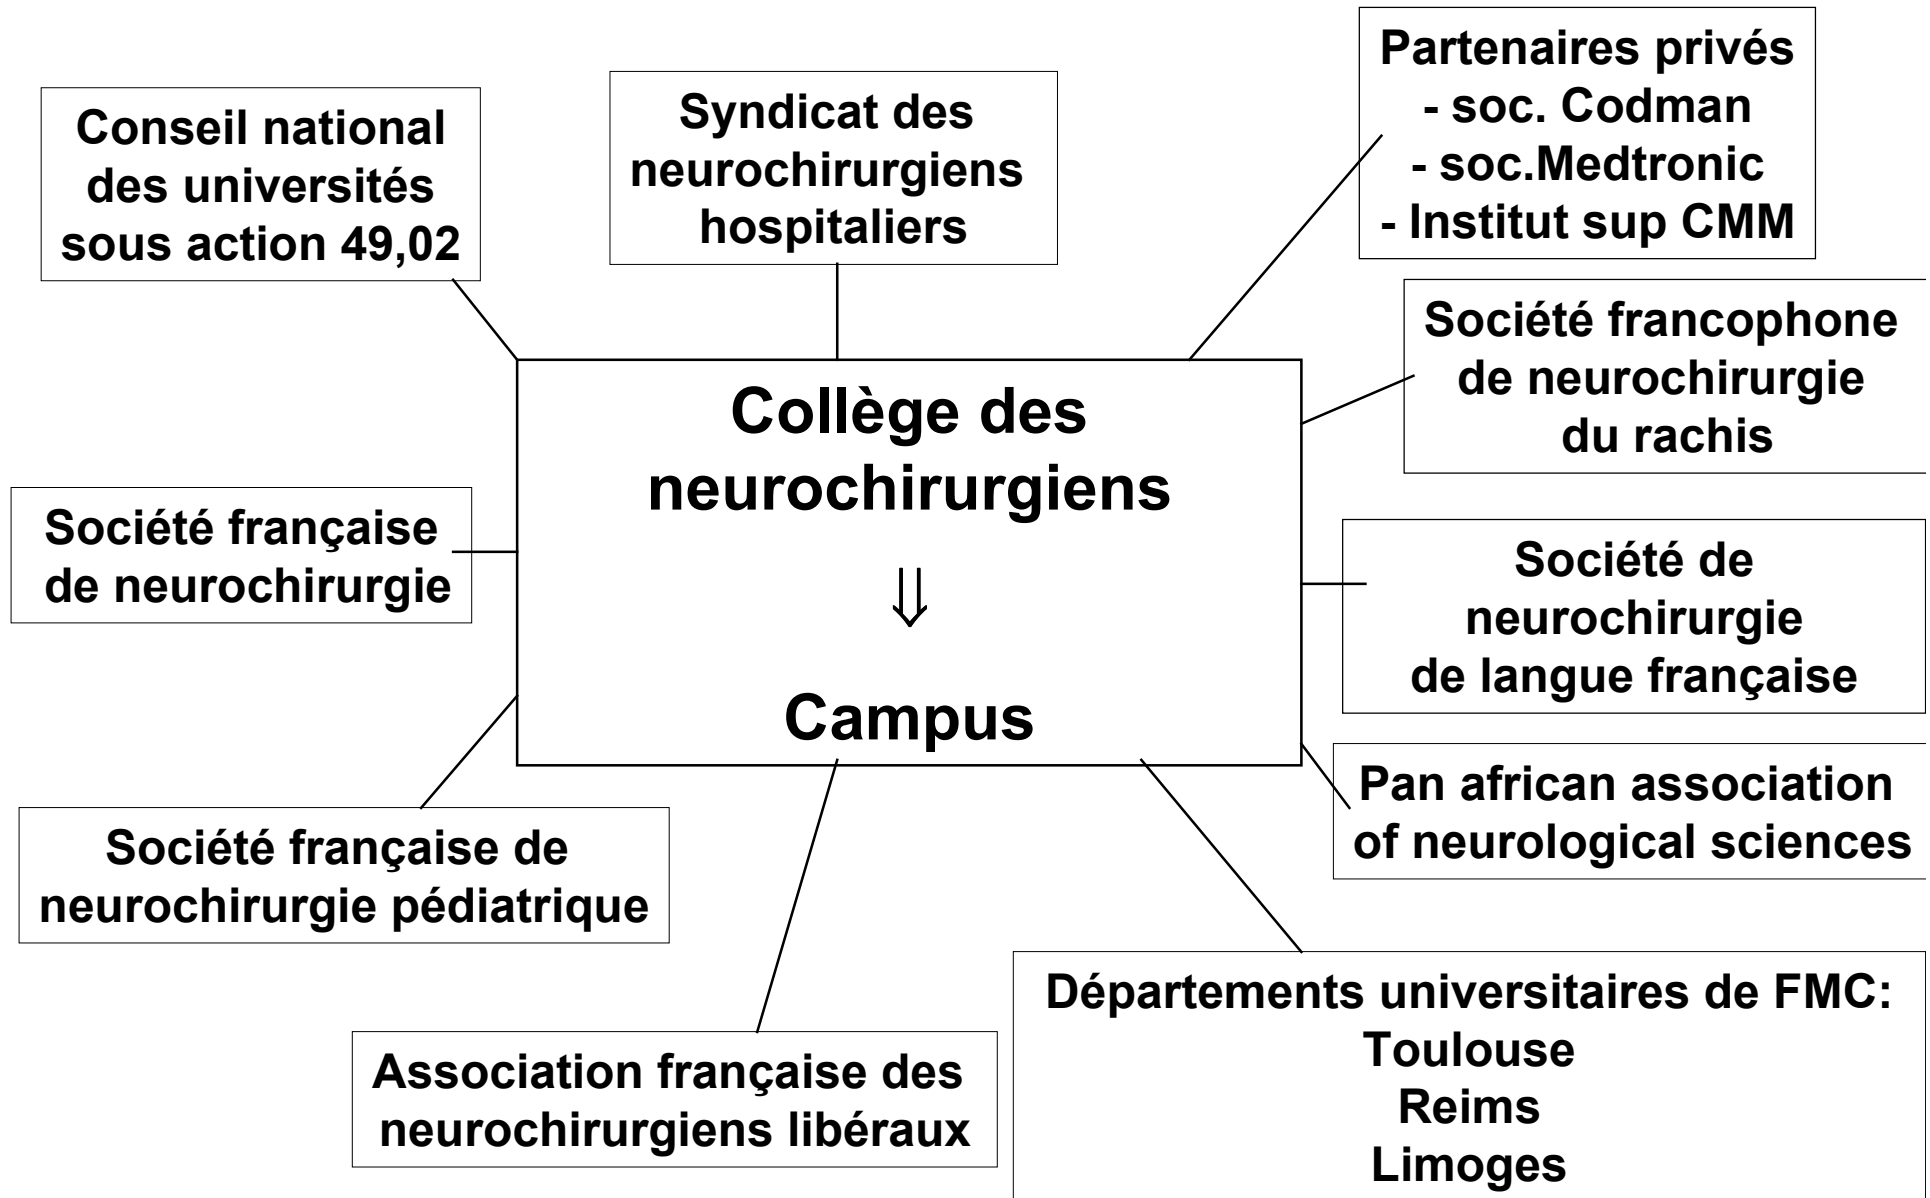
Conseil national des universités sous action 49,02

Syndicat des neurochirurgiens hospitaliers

Partenaires privés
- soc. Codman
- soc.Medtronic
- Institut sup CMM

Société francophone de neurochirurgie du rachis

Collège des neurochirurgiens
$\Downarrow$
Campus

Société française de neurochirurgie

Société de neurochirurgie de langue française

Pan african association of neurological sciences

Société française de neurochirurgie pédiatrique

Association française des neurochirurgiens libéraux

Départements universitaires de FMC:
Toulouse
Reims
Limoges